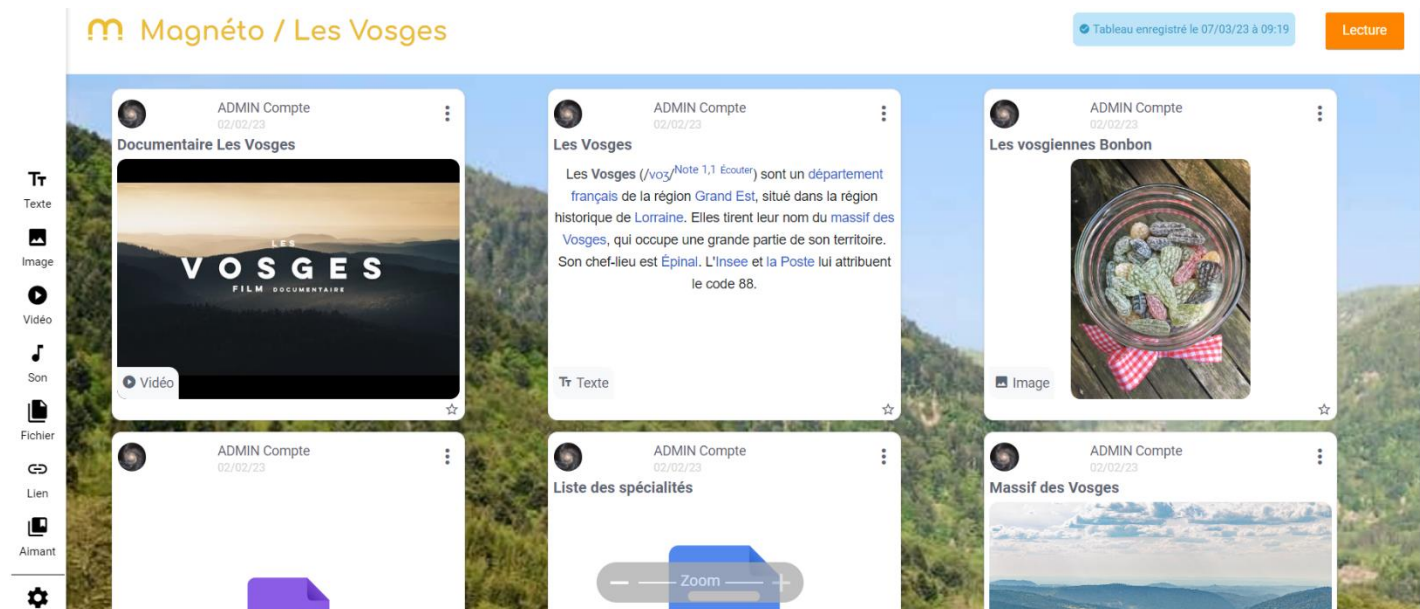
Magnéto / Les Vosges

Tableau enregistré le 07/03/23 à 09:19

Lecture

Texte
Image
Vidéo
Son
Fichier
Lien
Aimant

ADMIN Compte
02/02/23
Documentaire Les Vosges
LES
VOSGES
FILM DOCUMENTAIRE
Vidéo

ADMIN Compte
02/02/23
Les Vosges
Les Vosges (/voʒ/Note 1,1 Écouter) sont un département français de la région Grand Est, situé dans la région historique de Lorraine. Elles tirent leur nom du massif des Vosges, qui occupe une grande partie de son territoire. Son chef-lieu est Épinal. L'Insee et la Poste lui attribuent le code 88.
Texte

ADMIN Compte
02/02/23
Les vosgiennes Bonbon
Image

ADMIN Compte
02/02/23

ADMIN Compte
02/02/23
Liste des spécialités

ADMIN Compte
02/02/23
Massif des Vosges

Zoom